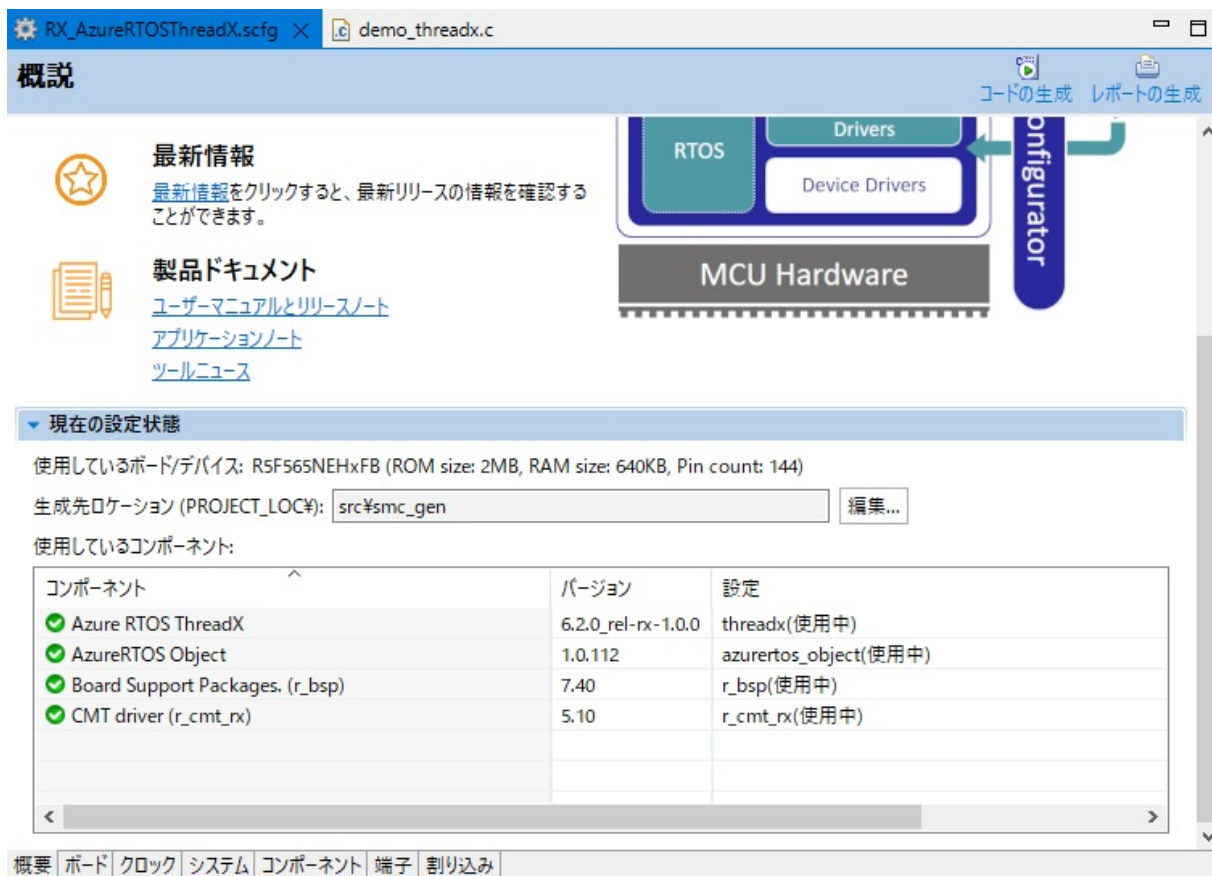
RX_AzureRTOSThreadX.scfg ✕ demo_threadx.c

概説

コードの生成 レポートの生成

最新情報

最新情報をクリックすると、最新リリースの情報を確認することができます。

製品ドキュメント

ユーザーマニュアルとリリースノート
アプリケーションノート
ツールニュース

Drivers
RTOS
Device Drivers
MCU Hardware
onfigurator

▾ 現在の設定状態

使用しているボード/デバイス: R5F565NEHxFB (ROM size: 2MB, RAM size: 640KB, Pin count: 144)

生成先ロケーション (PROJECT_LOC¥): src¥smc_gen 編集...

使用しているコンポーネント:

| コンポーネント | バージョン | 設定 |
|---|---|---|
| Azure RTOS ThreadX | 6.2.0_rel-rx-1.0.0 | threadx(使用中) |
| AzureRTOS Object | 1.0.112 | azurertos_object(使用中) |
| Board Support Packages. (r_bsp) | 7.40 | r_bsp(使用中) |
| CMT driver (r_cmt_rx) | 5.10 | r_cmt_rx(使用中) |

概要 ボード クロック システム コンポーネント 端子 割り込み